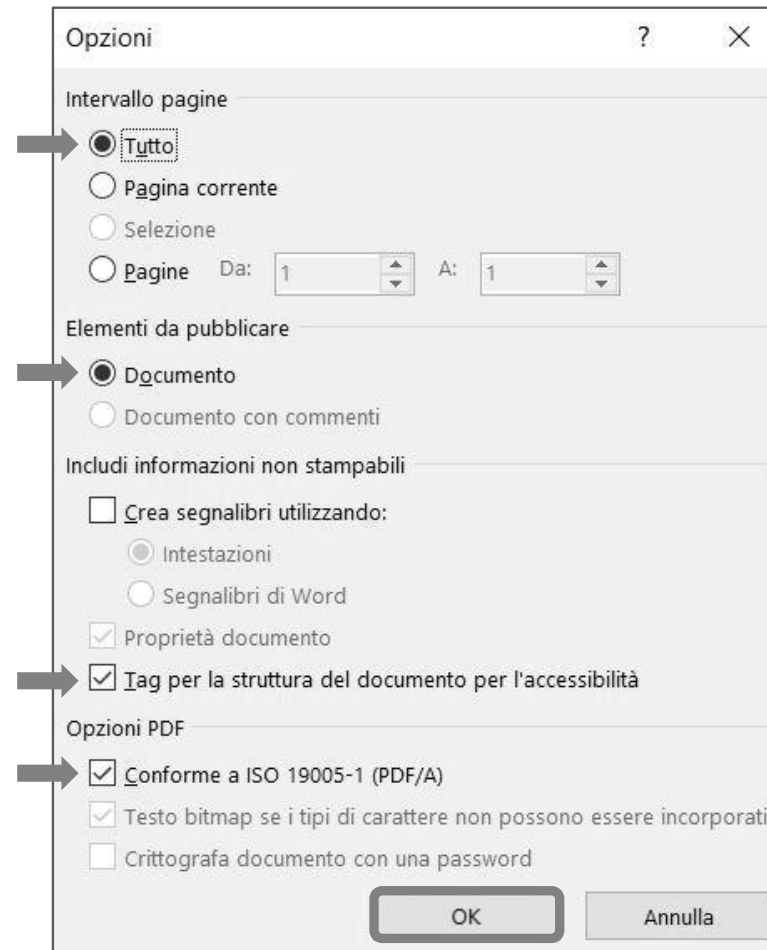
Opzioni ? ×

Intervallo pagine

Tutto

Pagina corrente

Selezione

Pagine Da: 1 A: 1

Elementi da pubblicare

Documento

Documento con commenti

Includi informazioni non stampabili

Crea segnalibri utilizzando:

Intestazioni

Segnalibri di Word

Proprietà documento

Tag per la struttura del documento per l'accessibilità

Opzioni PDF

Conforme a ISO 19005-1 (PDF/A)

Testo bitmap se i tipi di carattere non possono essere incorporati

Crittografa documento con una password

OK Annulla